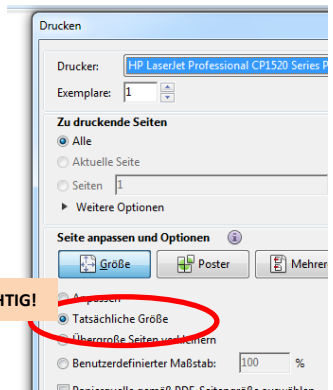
Drucken

Drucker: HP LaserJet Professional CP1520 Series P

Exemplare: 1

Zu druckende Seiten

Alle

Aktuelle Seite

Seiten 1

▸ Weitere Optionen

Seite anpassen und Optionen

Größe

Poster

Mehrer

HTIG!

Anpassen

Tatsächliche Größe

Übergroße Seiten verkleinern

Benutzerdefinierter Maßstab: 100 %

Papierquelle gemäß PDF-Seitengröße auswählen